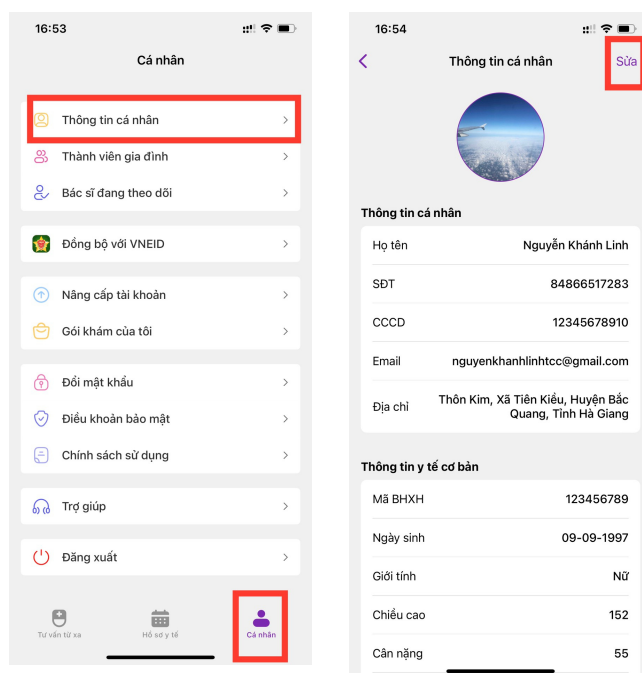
16:53

Cá nhân

Thông tin cá nhân >

Thành viên gia đình >

Bác sĩ đang theo dõi >

Đồng bộ với VNEID >

Nâng cấp tài khoản >

Gói khám của tôi >

Đổi mật khẩu >

Điều khoản bảo mật >

Chính sách sử dụng >

Trợ giúp >

Đăng xuất >

Tư vấn từ xa

Hồ sơ y tế

Cá nhân

16:54

<

Thông tin cá nhân

Sửa

Thông tin cá nhân

| | |
|---|---|
| Họ tên | Nguyễn Khánh Linh |
| SĐT | 84866517283 |
| CCCD | 12345678910 |
| Email | nguyenkhanhlinhtcc@gmail.com |
| Địa chỉ | Thôn Kim, Xã Tiên Kiều, Huyện Bắc Quang, Tỉnh Hà Giang |

Thông tin y tế cơ bản

| | |
|---|---|
| Mã BHXH | 123456789 |
| Ngày sinh | 09-09-1997 |
| Giới tính | Nữ |
| Chiều cao | 152 |
| Cân nặng | 55 |